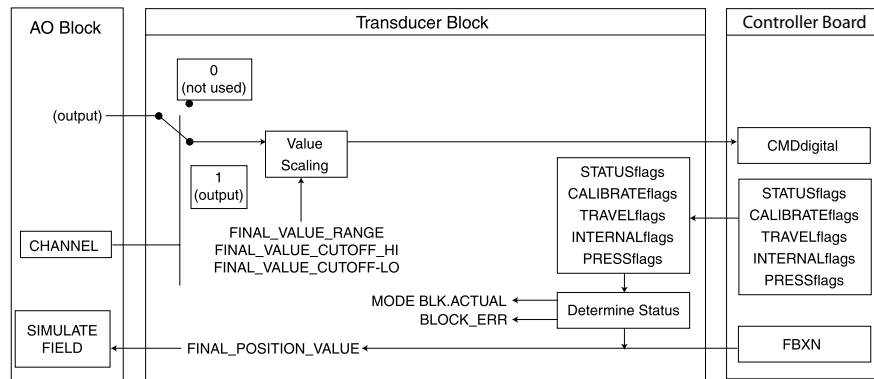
AO Block

Transducer Block

Controller Board

0
(not used)

(output)

Value Scaling

CMDdigital

1
(output)

STATUSflags
CALIBRATEflags
TRAVELflags
INTERNALflags
PRESSflags

STATUSflags
CALIBRATEflags
TRAVELflags
INTERNALflags
PRESSflags

CHANNEL

FINAL_VALUE_RANGE
FINAL_VALUE_CUTOFF_HI
FINAL_VALUE_CUTOFF-LO

MODE BLK.ACTUAL

BLOCK_ERR

Determine Status

SIMULATE FIELD

FINAL_POSITION_VALUE

FBXN